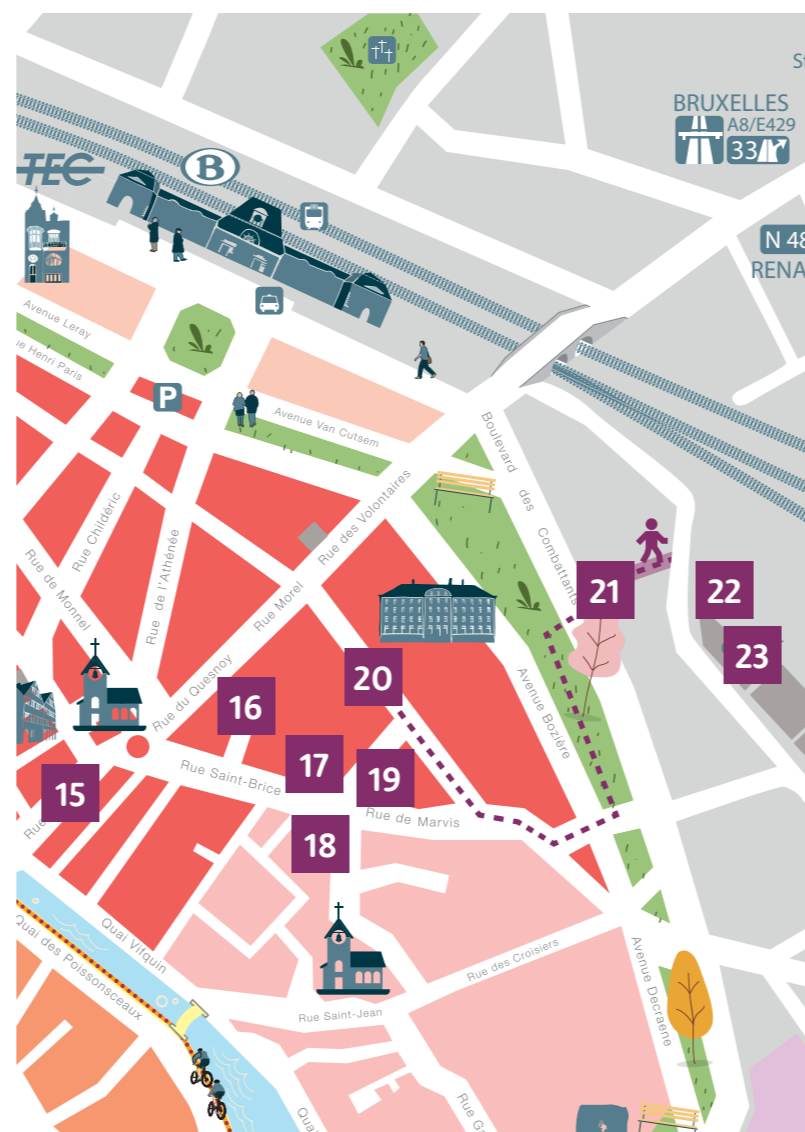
St
BRUXELLES
A8/E429
33
TEC
B
N 48
RENA
Avenue Leray
Rue Henri Paris
P
Avenue Van Cutsem
Boulevard des Combattants
Rue Childéric
Rue de l'Athénée
Rue des Volontaires
Rue de Monnel
Rue Morel
Rue du Quesnoy
21
22
23
20
16
Avenue Bozière
17
19
15
Rue Saint-Brice
Rue de Marvis
Rue
18
Quai Vifquin
Quai des Poissonsceaux
Rue des Croisiers
Avenue Decraene
Rue Saint-Jean
Qua
Rue G